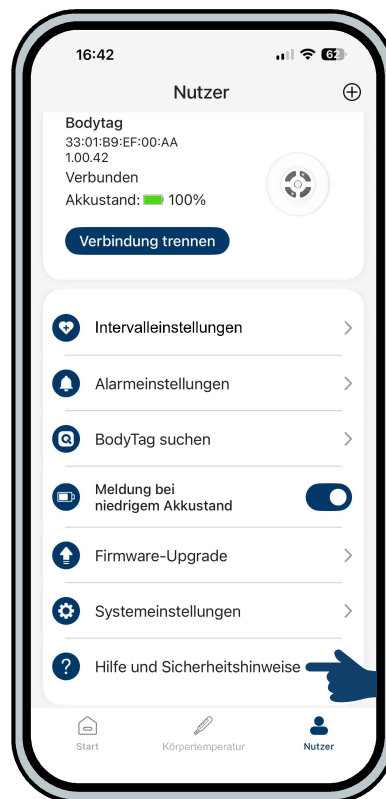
16:42

62

Nutzer

Bodytag
33:01:B9:EF:00:AA
1.00.42
Verbunden
Akkustand: 100%

Verbindung trennen

Intervalleinstellungen

Alarmeinstellungen

BodyTag suchen

Meldung bei niedrigem Akkustand

Firmware-Upgrade

Systemeinstellungen

Hilfe und Sicherheitshinweise

Start

Körpertemperatur

Nutzer